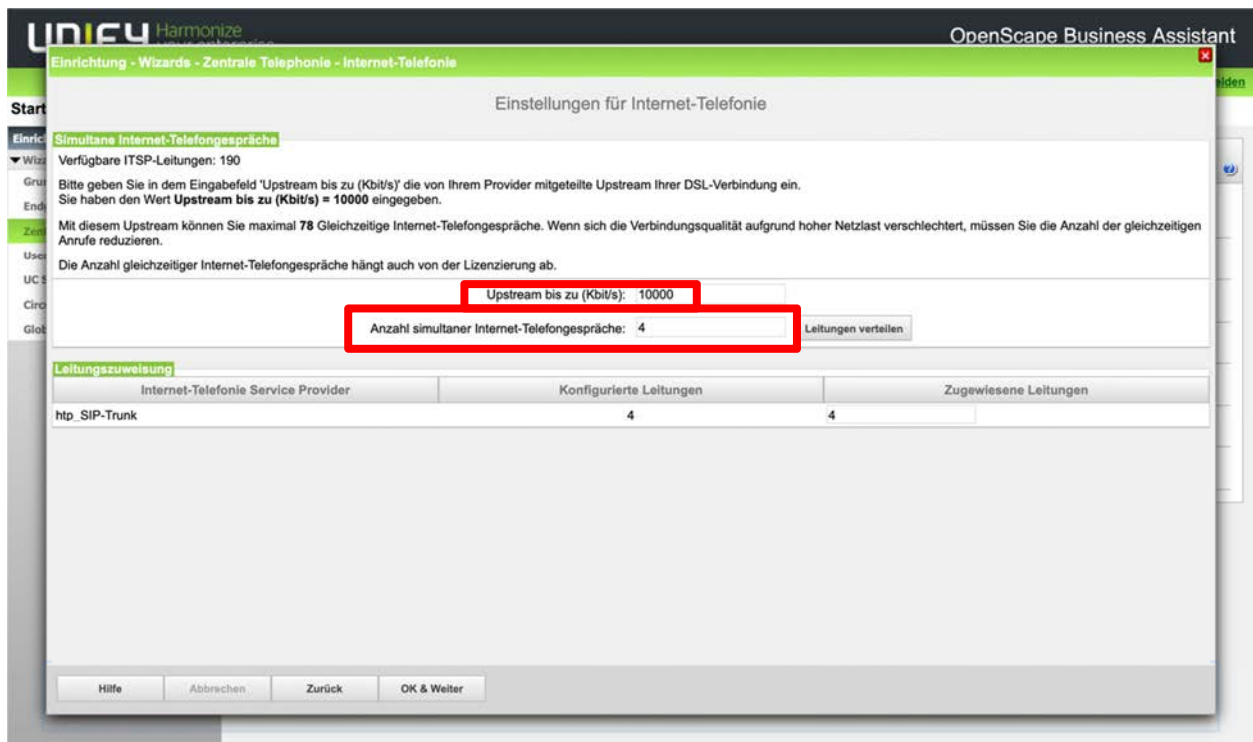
UNIFY Harmonize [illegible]

OpenScape Business Assistant

Einrichtung - Wizards - Zentrale Telephonie - Internet-Telefonie

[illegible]eiden

Start

Einric
▼Wiza
Gru
End
Zen
User
UC
Circ
Glob

Einstellungen für Internet-Telefonie

Simultane Internet-Telefongespräche

Verfügbare ITSP-Leitungen: 190

Bitte geben Sie in dem Eingabefeld 'Upstream bis zu (Kbit/s)' die von Ihrem Provider mitgeteilte Upstream Ihrer DSL-Verbindung ein.
Sie haben den Wert **Upstream bis zu (Kbit/s) = 10000** eingegeben.

Mit diesem Upstream können Sie maximal **78** Gleichzeitige Internet-Telefongespräche. Wenn sich die Verbindungsqualität aufgrund hoher Netzlast verschlechtert, müssen Sie die Anzahl der gleichzeitigen Anrufe reduzieren.

Die Anzahl gleichzeitiger Internet-Telefongespräche hängt auch von der Lizenzierung ab.

Upstream bis zu (Kbit/s): 10000

Anzahl simultaner Internet-Telefongespräche: 4

Leitungen verteilen

Leitungszuweisung

| Internet-Telefonie Service Provider | Konfigurierte Leitungen | Zugewiesene Leitungen |
|---|---|---|
| htp_SIP-Trunk | 4 | 4 |

Hilfe

Abbrechen

Zurück

OK & Weiter